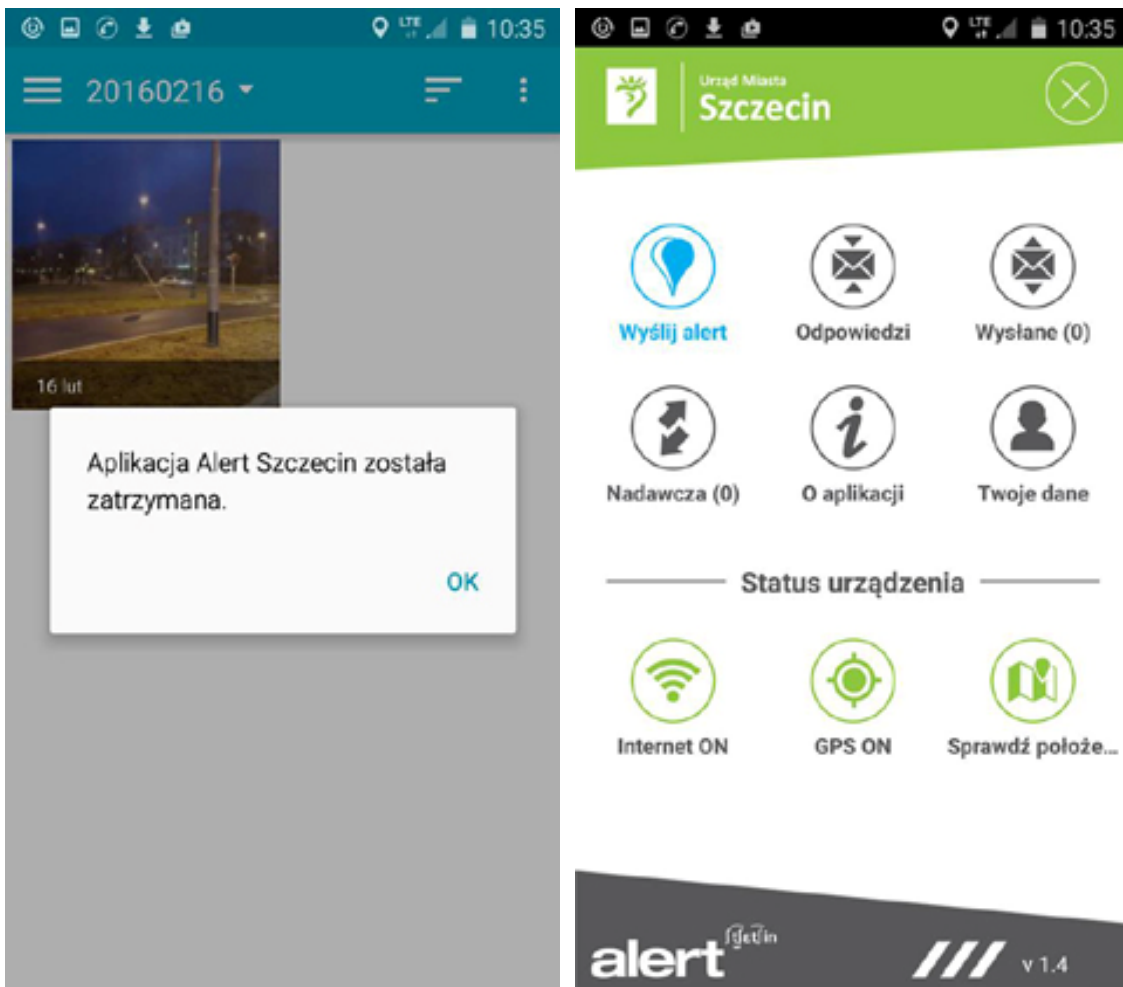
LTE 10:35

20160216

16 lut

Aplikacja Alert Szczecin została zatrzymana.

OK

LTE 10:35

Urząd Miasta
Szczecin

Wyślij alert

Odpowiedzi

Wysłane (0)

Nadawcza (0)

O aplikacji

Twoje dane

Status urządzenia

Internet ON

GPS ON

Sprawdź położe...

alert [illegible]

v 1.4